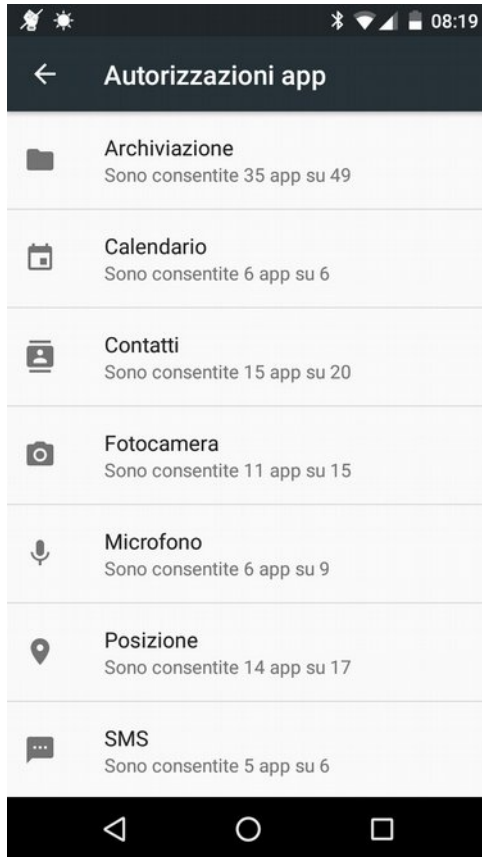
08:19

Autorizzazioni app

Archiviazione
Sono consentite 35 app su 49

Calendario
Sono consentite 6 app su 6

Contatti
Sono consentite 15 app su 20

Fotocamera
Sono consentite 11 app su 15

Microfono
Sono consentite 6 app su 9

Posizione
Sono consentite 14 app su 17

SMS
Sono consentite 5 app su 6